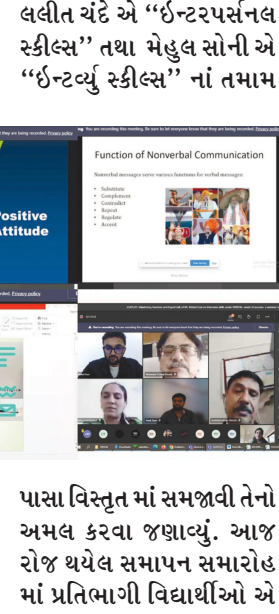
લલીત ચંદે એ "ઈન્ટરપર્સનલ સ્કીલ્સ" તથા મેહુલ સોની એ "ઈન્ટર્વ્યુ સ્કીલ્સ" નાં તમામ

they are being recorded. Privacy policy

You are recording this meeting. Be sure to let everyone know that they are being recorded. Privacy policy

Positive Attitude

Function of Nonverbal Communication

Nonverbal messages serve various functions for verbal messages:

• Substitute
• Complement
• Contradict
• Repeat
• Regulate
• Accent

d. Privacy policy

You are recording this meeting. Be sure to let everyone know that they are being recorded. Privacy policy

પાસા વિસ્તૃત માં સમજાવી તેનો અમલ કરવા જણાવ્યું. આજ રોજ થયેલ સમાપન સમારોહ માં પ્રતિભાગી વિદ્યાર્થીઓ એ